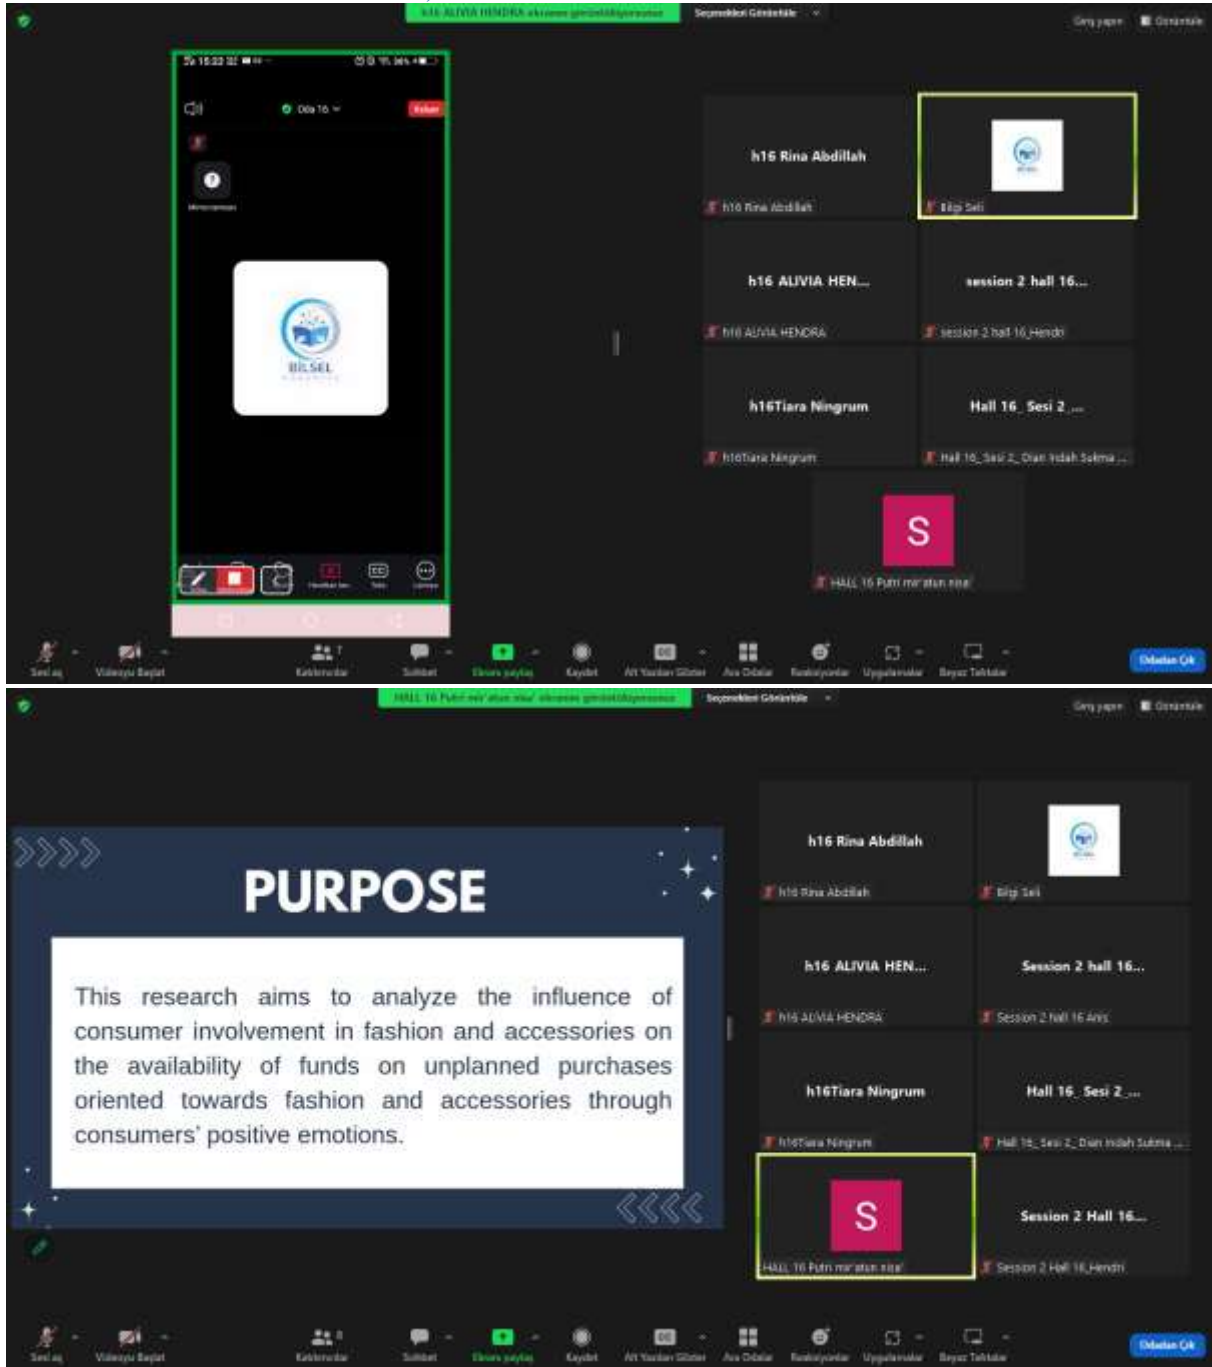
h16 ALIVIA HENDRA ekranını görüntülüyorsunuz
Seçenekleri Görüntüle
Giriş yapın
Görüntüle

Oda 16
Kalan

BILSEL

h16 Rina Abdillah
h16 Rina Abdillah
Bilgi Seli
h16 ALIVIA HEN...
h16 ALIVIA HENDRA
session 2 hall 16...
session 2 hall 16_Hendri
h16Tiara Ningrum
h16Tiara Ningrum
Hall 16_ Sesi 2_...
Hall 16_Sesi 2_ Dian Indah Sukma ...
S
HALL 16 Putri mir'atun nisa'

Sesi aç
Videoyu Başlat
Katılımcılar
Sohbet
Ekranı paylaş
Kaydet
Alt Yazıları Göster
Ara Odalar
Reaksiyonlar
Uygulamalar
Beyaz Tahtalar
Odadan Çık

HALL 16 Putri mir'atun nisa' ekranını görüntülüyorsunuz
Seçenekleri Görüntüle
Giriş yapın
Görüntüle

PURPOSE

This research aims to analyze the influence of consumer involvement in fashion and accessories on the availability of funds on unplanned purchases oriented towards fashion and accessories through consumers' positive emotions.

h16 Rina Abdillah
h16 Rina Abdillah
Bilgi Seli
h16 ALIVIA HEN...
h16 ALIVIA HENDRA
Session 2 hall 16...
Session 2 hall 16 Anis
h16Tiara Ningrum
h16Tiara Ningrum
Hall 16_ Sesi 2_...
Hall 16_Sesi 2_ Dian Indah Sukma ...
S
HALL 16 Putri mir'atun nisa'
Session 2 Hall 16...
Session 2 Hall 16_Hendri

Sesi aç
Videoyu Başlat
Katılımcılar
Sohbet
Ekranı paylaş
Kaydet
Alt Yazıları Göster
Ara Odalar
Reaksiyonlar
Uygulamalar
Beyaz Tahtalar
Odadan Çık